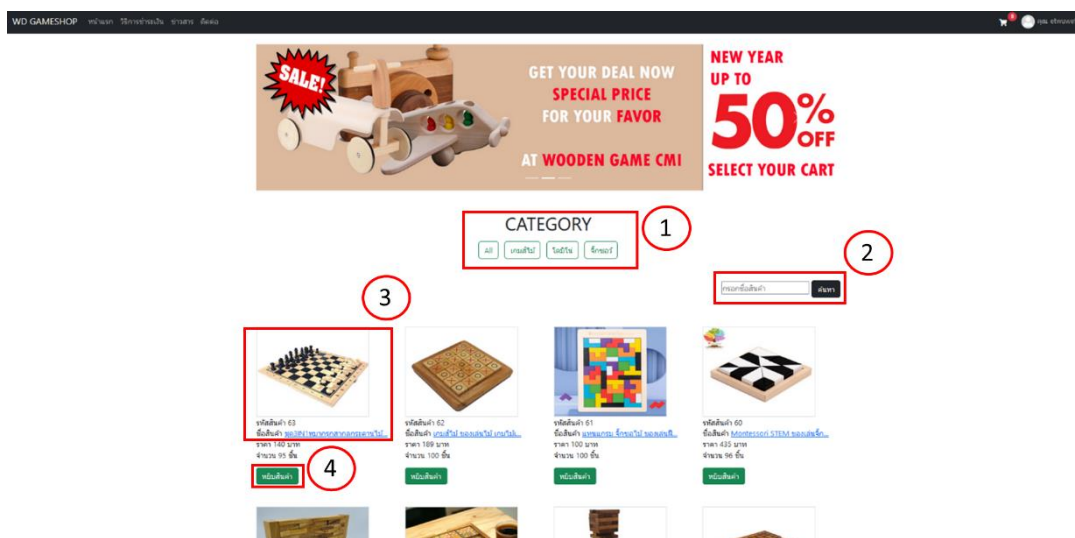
WD GAMESHOP หน้าแรก วิธีการชำระเงิน ข่าวสาร ติดต่อ

0 คุณ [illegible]

SALE!

GET YOUR DEAL NOW SPECIAL PRICE FOR YOUR FAVOR

AT WOODEN GAME CMI

NEW YEAR UP TO 50% OFF SELECT YOUR CART

CATEGORY

All เกมส์ไม้ โดมิโน จิ๊กซอว์

1

2

กรอกชื่อสินค้า ค้นหา

3

รหัสสินค้า 63
ชื่อสินค้า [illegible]
ราคา 140 บาท
จำนวน 95 ชิ้น
หยิบสินค้า

4

รหัสสินค้า 62
ชื่อสินค้า เกมส์ไม้ ของเล่นไม้ เกมไม้...
ราคา 189 บาท
จำนวน 100 ชิ้น
หยิบสินค้า

รหัสสินค้า 61
ชื่อสินค้า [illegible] จิ๊กซอว์ไม้ ของเล่นไ...
ราคา 100 บาท
จำนวน 100 ชิ้น
หยิบสินค้า

รหัสสินค้า 60
ชื่อสินค้า Montessori STEM ของเล่นจิ๊ก...
ราคา 435 บาท
จำนวน 96 ชิ้น
หยิบสินค้า